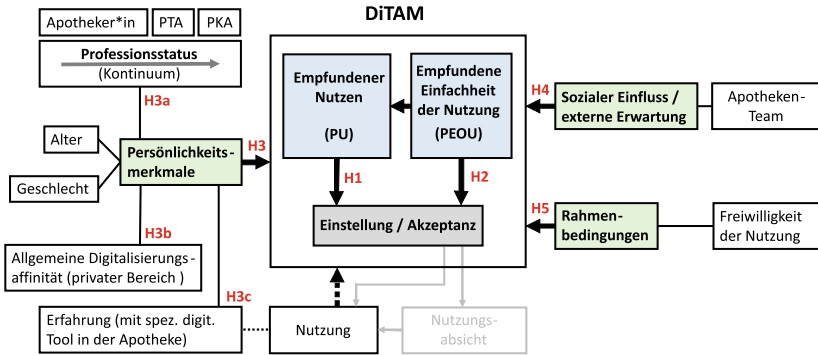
Apotheker*in

PTA

PKA

Professionsstatus
(Kontinuum)

H3a

Alter

Persönlichkeitsmerkmale

Geschlecht

H3b

Allgemeine Digitalisierungsaffinität (privater Bereich )

H3c

Erfahrung (mit spez. digit. Tool in der Apotheke)

H3

DiTAM

Empfundener Nutzen

(PU)

Empfundene Einfachheit der Nutzung

(PEOU)

H1

H2

Einstellung / Akzeptanz

Nutzung

Nutzungsabsicht

H4

Sozialer Einfluss / externe Erwartung

Apotheken-Team

H5

Rahmenbedingungen

Freiwilligkeit der Nutzung